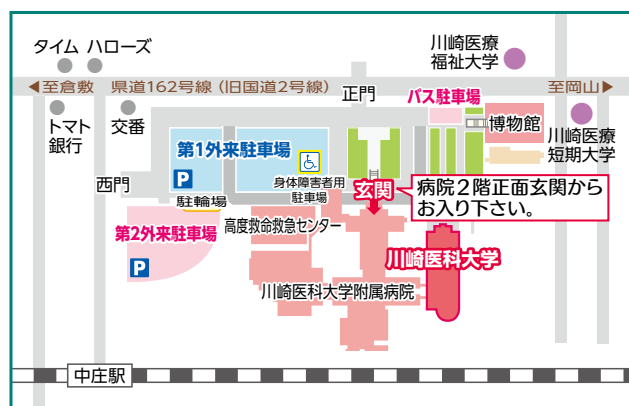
タイム ハローズ

川崎医療福祉大学

◀至倉敷 県道162号線（旧国道2号線） 至岡山▶

正門

バス駐車場

トマト銀行

交番

博物館

川崎医療短期大学

第1外来駐車場

P

身体障害者用駐車場

西門

玄関

病院2階正面玄関からお入り下さい。

駐輪場

第2外来駐車場

高度救命救急センター

P

川崎医科大学

川崎医科大学附属病院

中庄駅